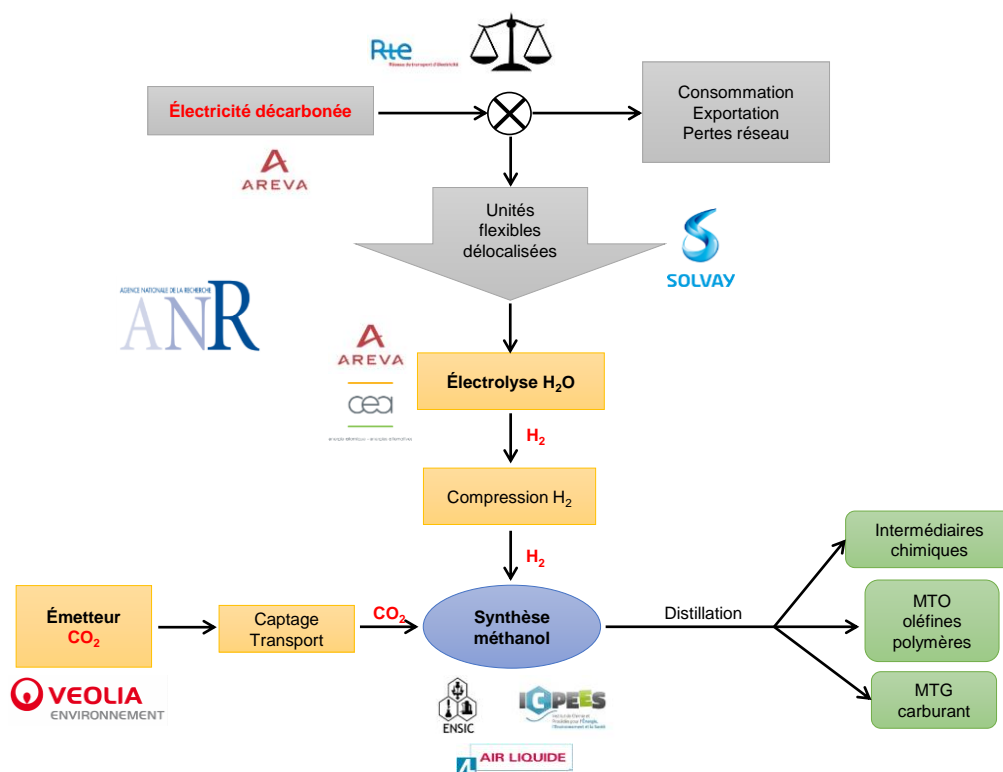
Rte
Réseau de transport d'électricité

Électricité décarbonée

AREVA

Consommation
Exportation
Pertes réseau

Unités flexibles délocalisées

SOLVAY

AGENCE NATIONALE DE LA RECHERCHE
ANR

AREVA

cea
énergie atomique • énergies alternatives

Électrolyse $H_2O$

$H_2$

Compression $H_2$

$H_2$

Émetteur $CO_2$

VEOLIA
ENVIRONNEMENT

Captage Transport

$CO_2$

Synthèse méthanol

Distillation

Intermédiaires chimiques

MTO oléfines polymères

MTG carburant

ENSIC

ICPEES
Institut de Chimie et Procédés pour l'Énergie, l'Environnement et la Santé

AIR LIQUIDE